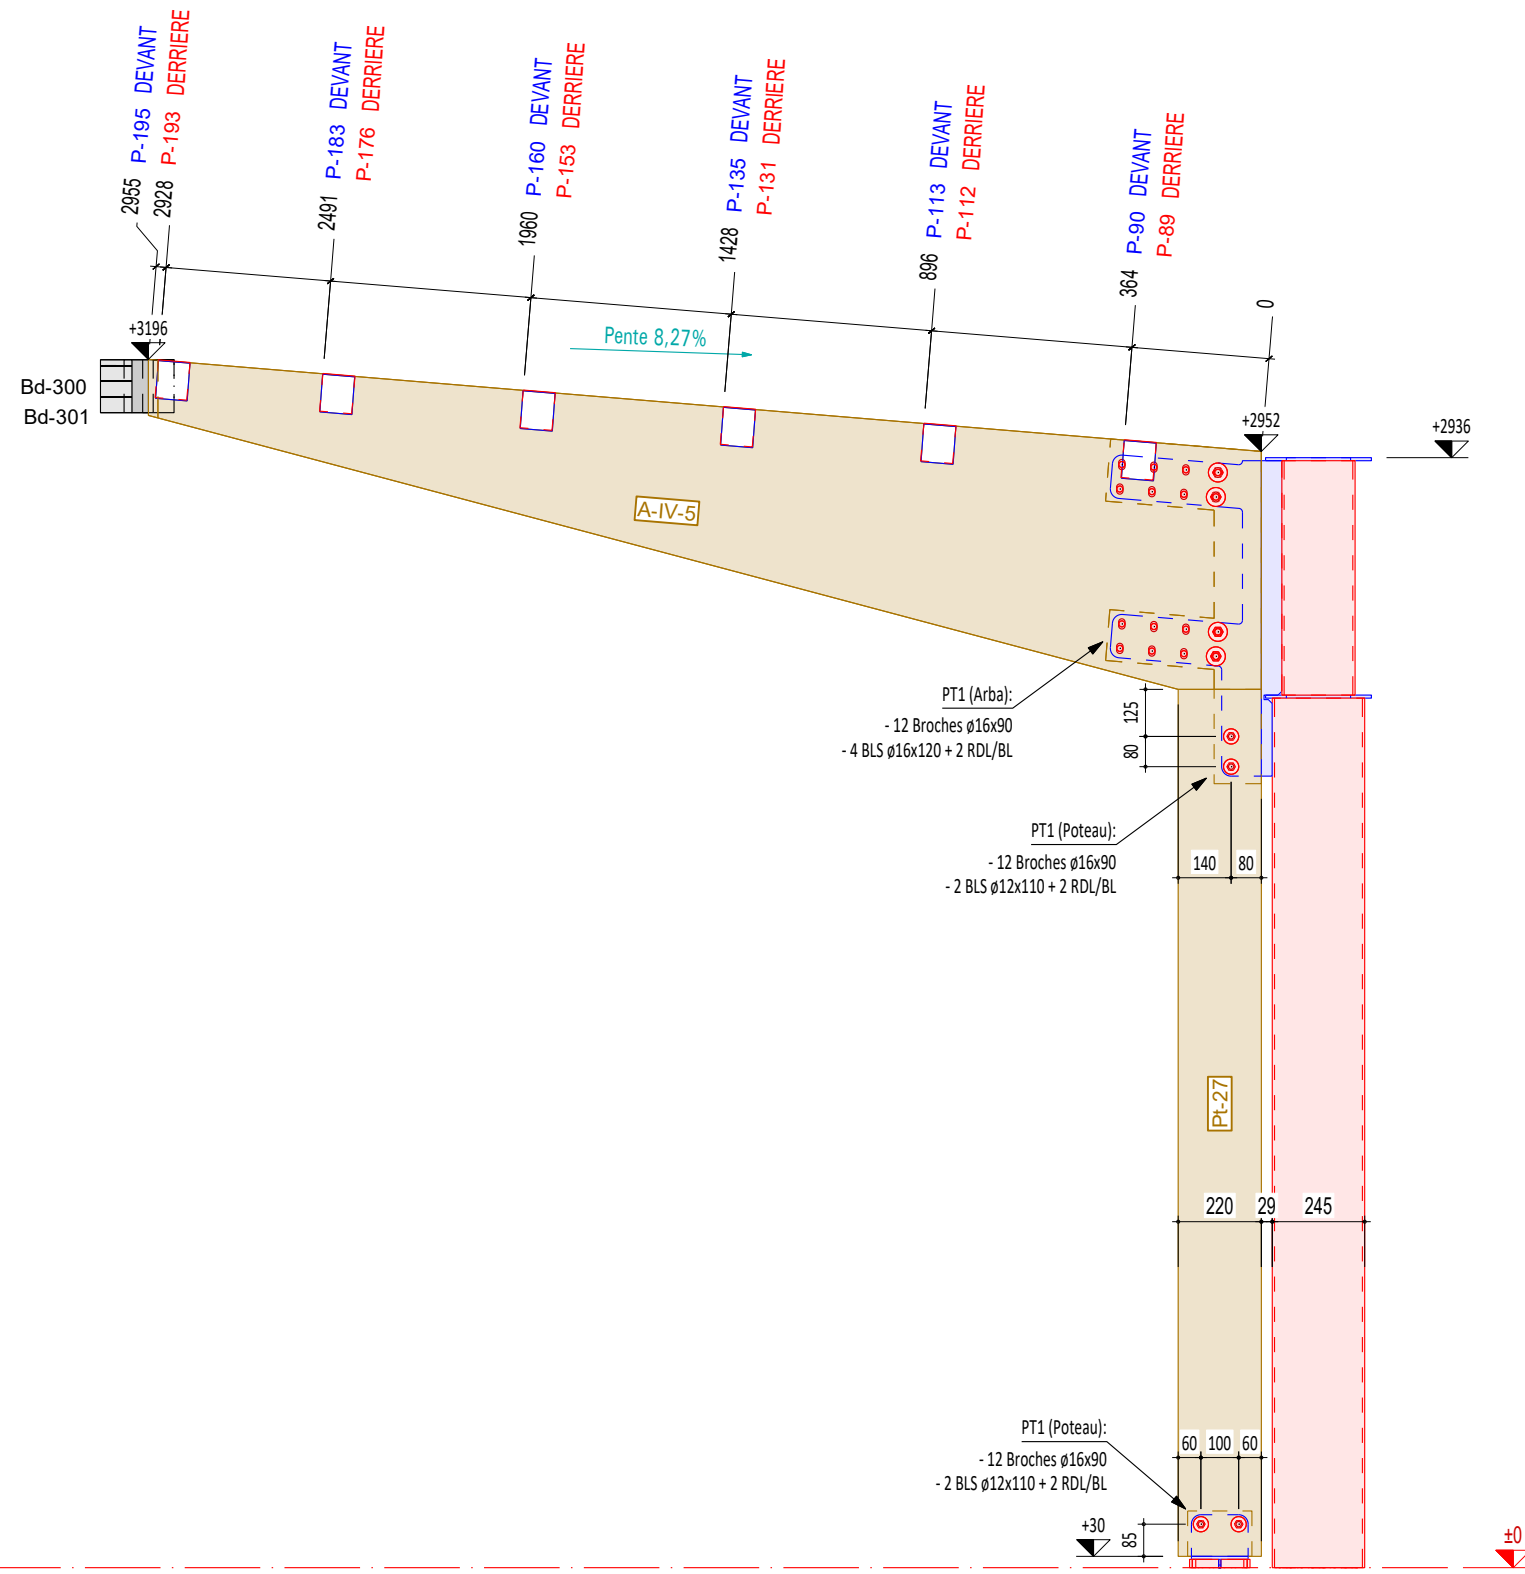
P-195 DEVANT
P-193 DERRIERE
P-183 DEVANT
P-176 DERRIERE
P-160 DEVANT
P-153 DERRIERE
P-135 DEVANT
P-131 DERRIERE
P-113 DEVANT
P-112 DERRIERE
P-90 DEVANT
P-89 DERRIERE

2955
2928
2491
1960
1428
896
364
0

+3196
Pente 8,27%
Bd-300
Bd-301
+2952
+2936
A-IV-5

PT1 (Arba):
- 12 Broches ø16x90
- 4 BLS ø16x120 + 2 RDL/BL

125
80

PT1 (Poteau):
- 12 Broches ø16x90
- 2 BLS ø12x110 + 2 RDL/BL

140
80

Pt-27

220
29
245

PT1 (Poteau):
- 12 Broches ø16x90
- 2 BLS ø12x110 + 2 RDL/BL

60
100
60
+30
85
±0